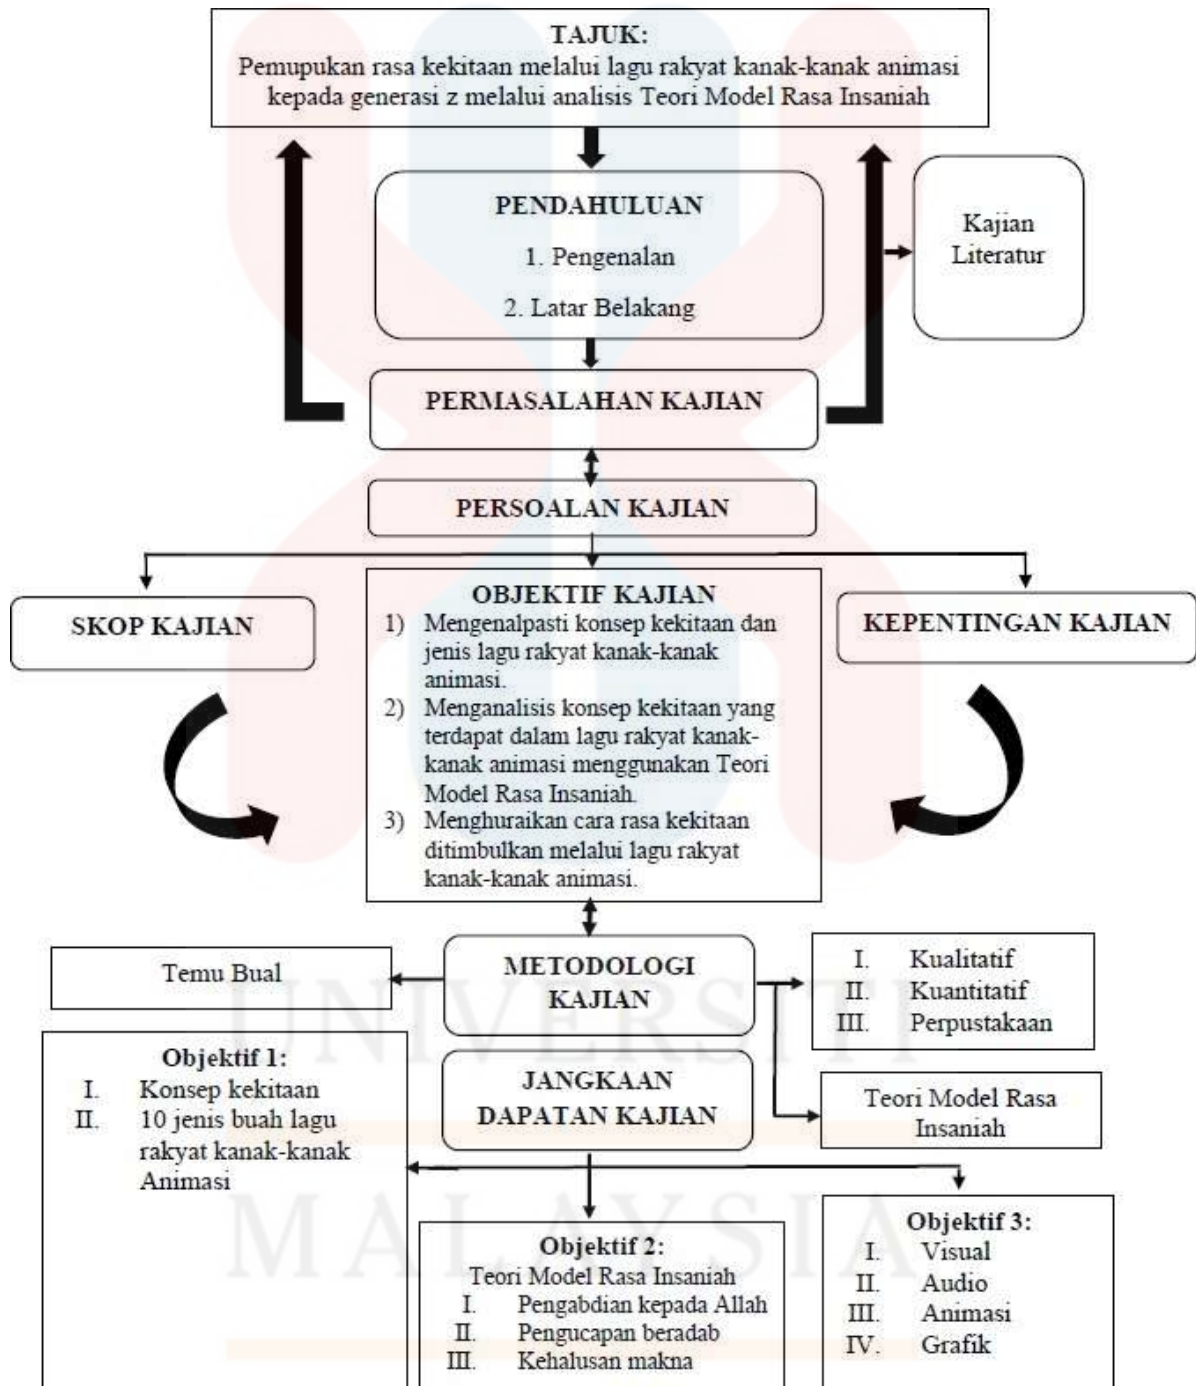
TAJUK:
Pemupukan rasa kekitaan melalui lagu rakyat kanak-kanak animasi kepada generasi z melalui analisis Teori Model Rasa Insaniah

PENDAHULUAN
1. Pengenalan
2. Latar Belakang

Kajian Literatur

PERMASALAHAN KAJIAN

PERSOALAN KAJIAN

SKOP KAJIAN

OBJEKTIF KAJIAN
1) Mengenalpasti konsep kekitaan dan jenis lagu rakyat kanak-kanak animasi.
2) Menganalisis konsep kekitaan yang terdapat dalam lagu rakyat kanak-kanak animasi menggunakan Teori Model Rasa Insaniah.
3) Menghuraikan cara rasa kekitaan ditimbulkan melalui lagu rakyat kanak-kanak animasi.

KEPENTINGAN KAJIAN

Temu Bual

METODOLOGI KAJIAN

I. Kualitatif
II. Kuantitatif
III. Perpustakaan

Objektif 1:
I. Konsep kekitaan
II. 10 jenis buah lagu rakyat kanak-kanak Animasi

JANGKAAN DAPATAN KAJIAN

Teori Model Rasa Insaniah

Objektif 2:
Teori Model Rasa Insaniah
I. Pengabdian kepada Allah
II. Pengucapan beradab
III. Kehalusan makna

Objektif 3:
I. Visual
II. Audio
III. Animasi
IV. Grafik

UNIVERSITI MALAYSIA